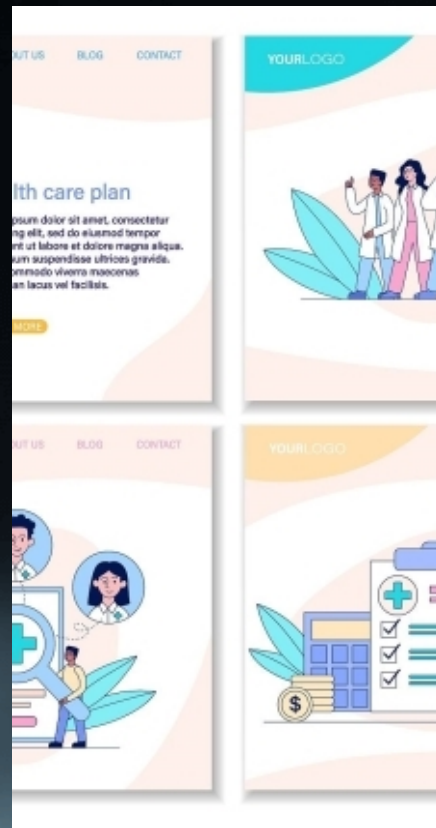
UT US BLOG CONTACT

lth care plan

psum dolor sit amet, consectetur ng elit, sed do eiusmod tempor nt ut labore et dolore magna aliqua. um suspendisse ultrices gravida. ommodo viverra maecenas an lacus vel facilisis.

MORE

YOURLOGO

UT US BLOG CONTACT

YOURLOGO

$